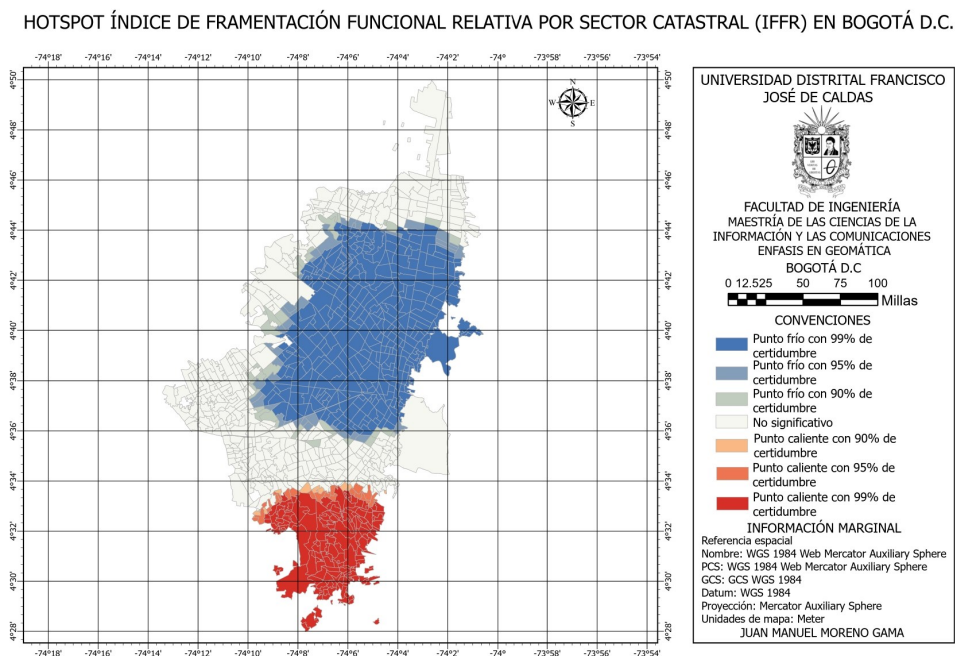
HOTSPOT ÍNDICE DE FRAMENTACIÓN FUNCIONAL RELATIVA POR SECTOR CATASTRAL (IFFR) EN BOGOTÁ D.C.

-74°18' -74°16' -74°14' -74°12' -74°10' -74°8' -74°6' -74°4' -74°2' -74° -73°58' -73°56' -73°54'

4°50' 4°48' 4°46' 4°44' 4°42' 4°40' 4°38' 4°36' 4°34' 4°32' 4°30' 4°28'

N S E W

UNIVERSIDAD DISTRITAL FRANCISCO JOSÉ DE CALDAS

FACULTAD DE INGENIERÍA
MAESTRÍA DE LAS CIENCIAS DE LA INFORMACIÓN Y LAS COMUNICACIONES
ENFASIS EN GEOMÁTICA
BOGOTÁ D.C

0 12.525 50 75 100 Millas

CONVENCIONES
Punto frío con 99% de certidumbre
Punto frío con 95% de certidumbre
Punto frío con 90% de certidumbre
No significativo
Punto caliente con 90% de certidumbre
Punto caliente con 95% de certidumbre
Punto caliente con 99% de certidumbre

INFORMACIÓN MARGINAL
Referencia espacial
Nombre: WGS 1984 Web Mercator Auxiliary Sphere
PCS: WGS 1984 Web Mercator Auxiliary Sphere
GCS: GCS WGS 1984
Datum: WGS 1984
Proyección: Mercator Auxiliary Sphere
Unidades de mapa: Meter
JUAN MANUEL MORENO GAMA